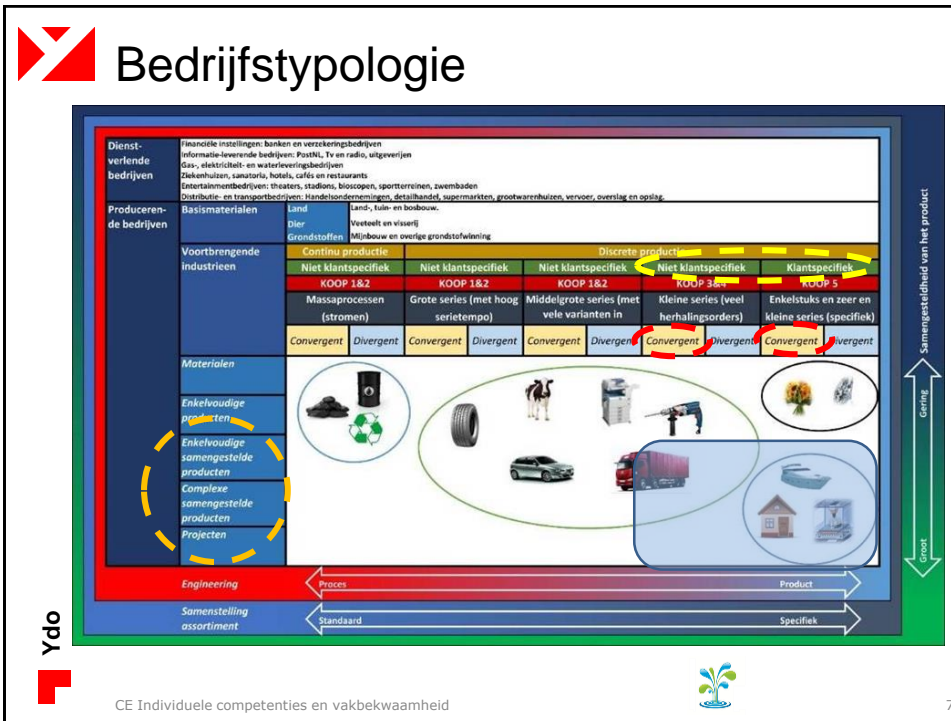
Bedrijfstypologie

Dienst-verlende bedrijven | Financiële instellingen: banken en verzekeringsbedrijven
Informatie-leverende bedrijven: PostNL, Tv en radio, uitgeverijen
Gas-, elektriciteit- en waterleveringsbedrijven
Ziekenhuizen, sanatoria, hotels, cafés en restaurants
Entertainmentbedrijven: theaters, stadions, bioscopen, sportterreinen, zwembaden
Distributie- en transportbedrijven: Handelsondernemingen, detailhandel, supermarkten, grootwarenhuizen, vervoer, overslag en opslag.

Produceren-de bedrijven | Basismaterialen | Land | Land-, tuin- en bosbouw.
Dier | Veeteelt en visserij
Grondstoffen | Mijnbouw en overige grondstofwinning

Voortbrengende industrieen

| Continu productie | | Discrete productie | | |
|---|---|---|---|---|
| Niet klantspecifiek | Niet klantspecifiek | Niet klantspecifiek | Niet klantspecifiek | Klantspecifiek |
| KOOP 1&2 | KOOP 1&2 | KOOP 1&2 | KOOP 3&4 | KOOP 5 |
| Massaprocessen (stromen) | Grote series (met hoog serietempo) | Middelgrote series (met vele varianten in | Kleine series (veel herhalingsorders) | Enkelstuks en zeer en kleine series (specifiek) |
| Convergent / Divergent | Convergent / Divergent | Convergent / Divergent | Convergent / Divergent | Convergent / Divergent |

Materialen
Enkelvoudige producten
Enkelvoudige samengestelde producten
Complexe samengestelde producten
Projecten

Samengesteldheid van het product
Gering
Groot

Engineering
Proces
Product

Samenstelling assortiment
Standaard
Specifiek

Ydo

CE Individuele competenties en vakbekwaamheid

7